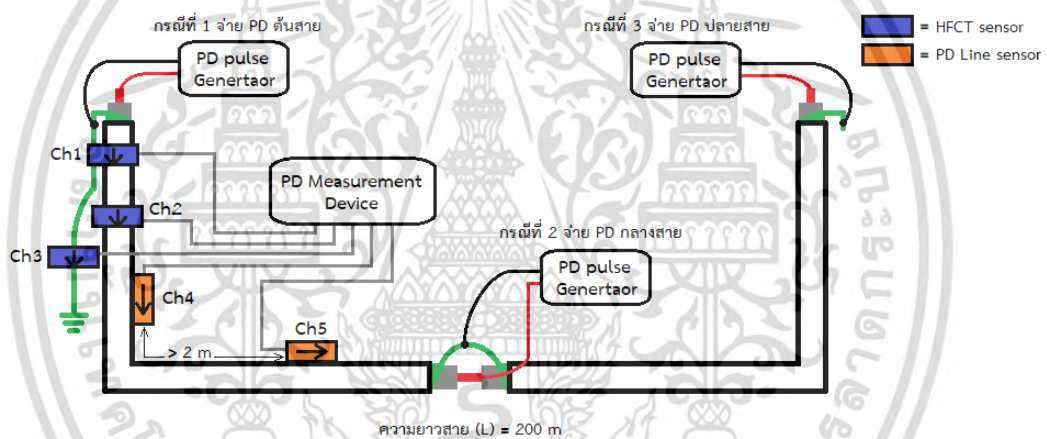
กรณีที่ 1 จ่าย PD ต้นสาย

PD pulse Genertaor

กรณีที่ 3 จ่าย PD ปลายสาย

PD pulse Genertaor

= HFCT sensor

= PD Line sensor

Ch1

PD Measurement Device

Ch2

Ch3

กรณีที่ 2 จ่าย PD กลางสาย

PD pulse Genertaor

Ch4

Ch5

> 2 m

ความยาวสาย (L) = 200 m